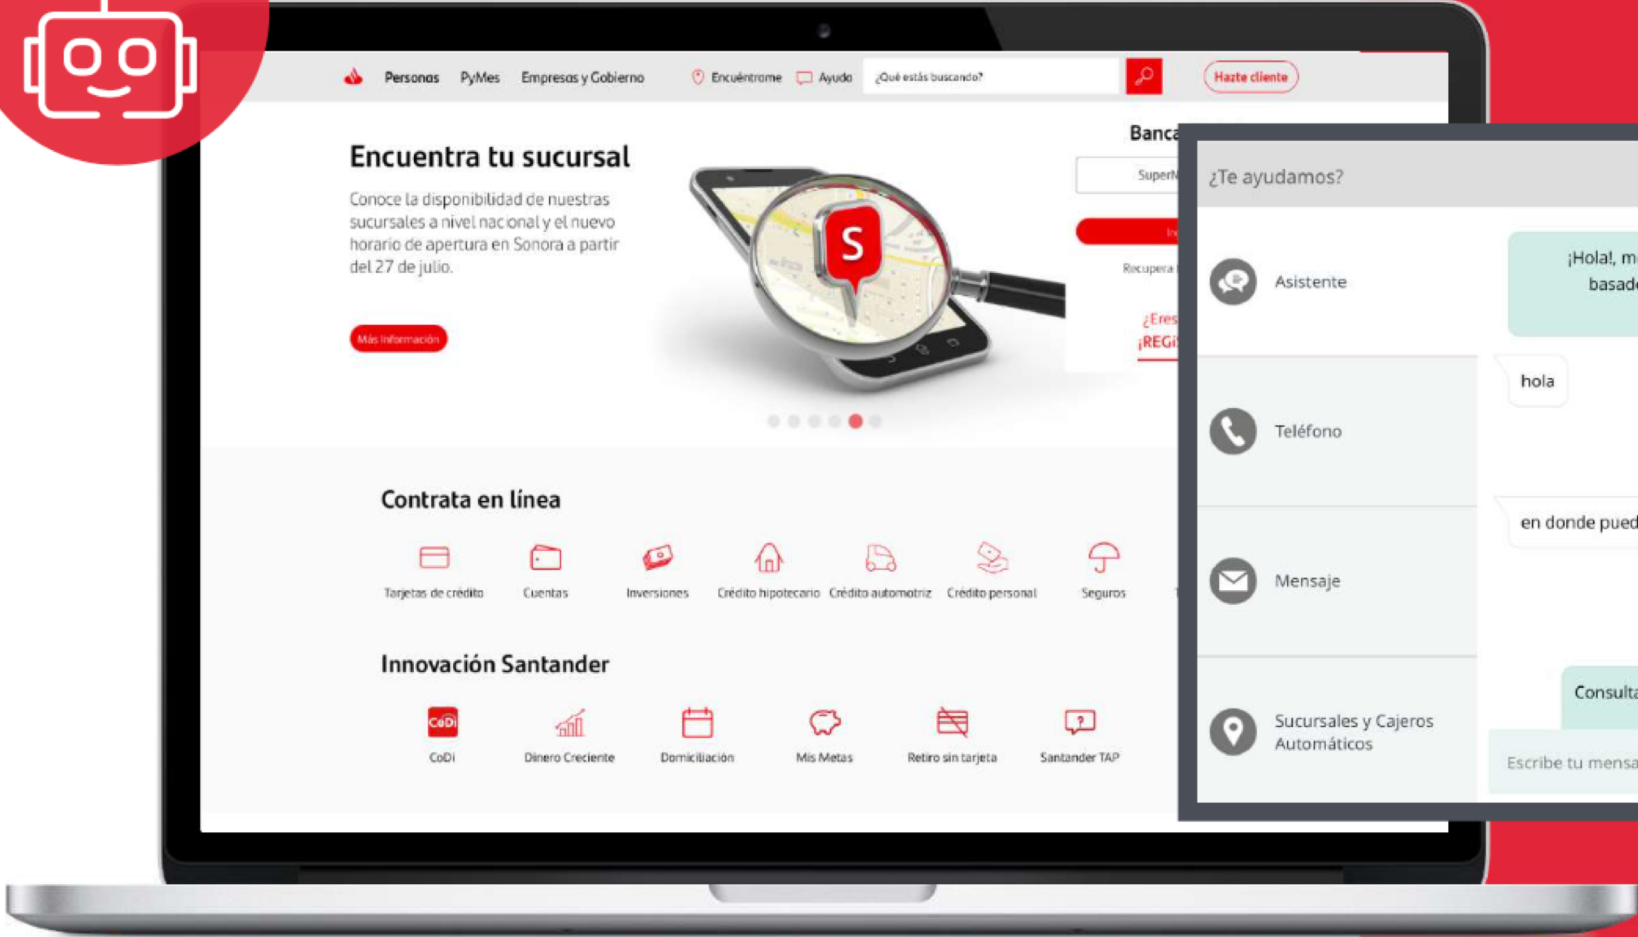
Personas PyMes Empresas y Gobierno Encuéntrame Ayuda ¿Qué estás buscando? Hazte cliente

Encuentra tu sucursal

Conoce la disponibilidad de nuestras sucursales a nivel nacional y el nuevo horario de apertura en Sonora a partir del 27 de julio.

Más Información

S

Banca

SuperN

Recupera

¿Eres

¡REG

Contrata en línea

Tarjetas de crédito Cuentas Inversiones Crédito hipotecario Crédito automotriz Crédito personal Seguros

Innovación Santander

CoDi

CoDi Dinero Creciente Domiciliación Mis Metas Retiro sin tarjeta Santander TAP

¿Te ayudamos?

Asistente

Teléfono

Mensaje

Sucursales y Cajeros Automáticos

¡Hola!, m basad

hola

en donde pued

Consulta

Escribe tu mensa